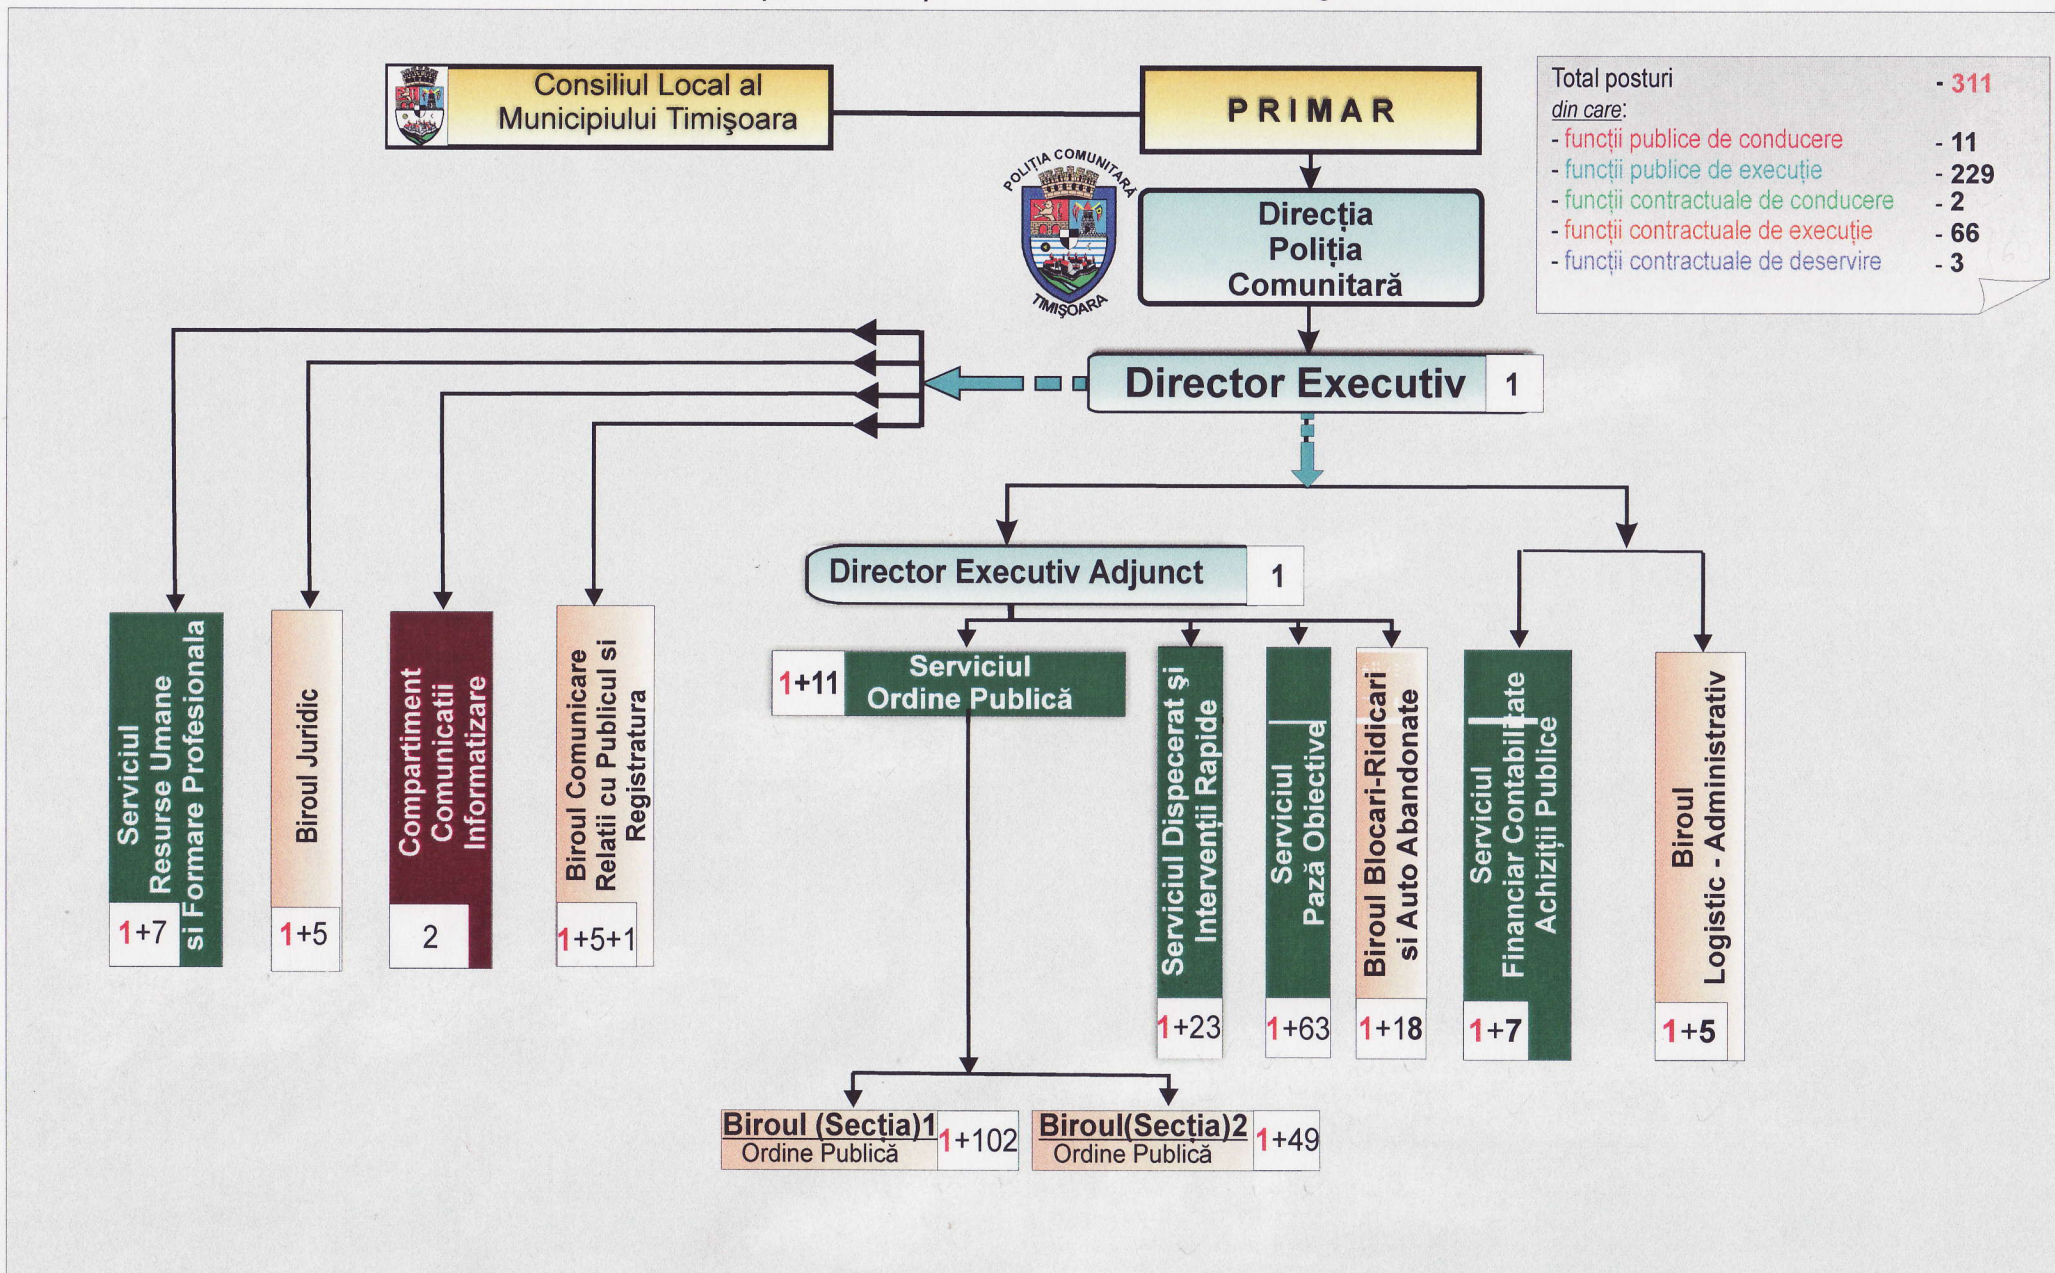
Consiliul Local al Municipiului Timişoara

PRIMAR

POLIȚIA COMUNITARĂ TIMIŞOARA

Direcția Poliția Comunitară

Total posturi - 311
din care:
- funcții publice de conducere - 11
- funcții publice de execuție - 229
- funcții contractuale de conducere - 2
- funcții contractuale de execuție - 66
- funcții contractuale de deservire - 3

Director Executiv 1

Director Executiv Adjunct 1

Serviciul Resurse Umane si Formare Profesionala 1+7

Biroul Juridic 1+5

Compartiment Comunicatii Informatizare 2

Biroul Comunicare Relatii cu Publicul si Registratura 1+5+1

1+11 Serviciul Ordine Publică

Serviciul Dispecerat şi Intervenţii Rapide 1+23

Serviciul Pază Obiective 1+63

Biroul Blocari-Ridicari si Auto Abandonate 1+18

Serviciul Financiar Contabilitate Achiziţii Publice 1+7

Biroul Logistic - Administrativ 1+5

Biroul (Secția)1 Ordine Publică 1+102

Biroul(Secția)2 Ordine Publică 1+49